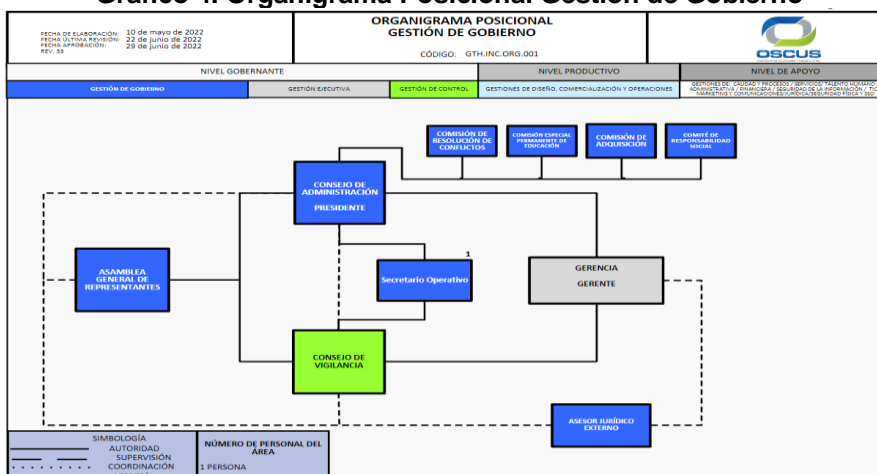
Gráfico 4. Organigrama Posicional Gestión de Gobierno

FECHA DE ELABORACIÓN: 10 de mayo de 2022
FECHA ÚLTIMA REVISIÓN: 22 de junio de 2022
FECHA APROBACIÓN: 29 de junio de 2022
REV. 33

ORGANIGRAMA POSICIONAL
GESTIÓN DE GOBIERNO

CÓDIGO: GTH.INC.ORG.001

OSCUS

| NIVEL GOBERNANTE | | | NIVEL PRODUCTIVO | NIVEL DE APOYO |
|---|---|---|---|---|
| GESTIÓN DE GOBIERNO | GESTIÓN EJECUTIVA | GESTIÓN DE CONTROL | GESTIONES DE DISEÑO, COMERCIALIZACIÓN Y OPERACIONES | GESTIONES DE CALIDAD Y PROCESOS / SERVICIOS/ TALENTO HUMANO / ADMINISTRATIVA / FINANCIERA / SEGURIDAD DE LA INFORMACIÓN / TIC / MARKETING Y COMUNICACIONES/JURÍDICA/SEGURIDAD FÍSICA Y SSO |

COMISIÓN DE RESOLUCIÓN DE CONFLICTOS

COMISIÓN ESPECIAL PERMANENTE DE EDUCACIÓN

COMISIÓN DE ADQUISICIÓN

COMITÉ DE RESPONSABILIDAD SOCIAL

CONSEJO DE ADMINISTRACIÓN
PRESIDENTE

ASAMBLEA GENERAL DE REPRESENTANTES

1
Secretario Operativo

GERENCIA
GERENTE

CONSEJO DE VIGILANCIA

ASESOR JURÍDICO EXTERNO

SIMBOLOGÍA
AUTORIDAD
SUPERVISIÓN
COORDINACIÓN

NÚMERO DE PERSONAL DEL ÁREA
1 PERSONA